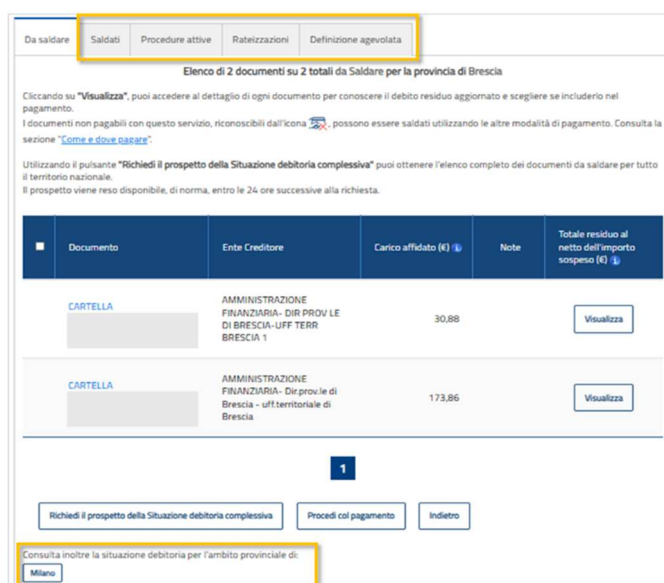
Da saldare | Saldati | Procedure attive | Rateizzazioni | Definizione agevolata

Elenco di 2 documenti su 2 totali da Saldare per la provincia di Brescia

Cliccando su "Visualizza", puoi accedere al dettaglio di ogni documento per conoscere il debito residuo aggiornato e scegliere se includerlo nel pagamento.
I documenti non pagabili con questo servizio, riconoscibili dall'icona, possono essere saldati utilizzando le altre modalità di pagamento. Consulta la sezione "Come e dove pagare".

Utilizzando il pulsante "Richiedi il prospetto della Situazione debitoria complessiva" puoi ottenere l'elenco completo dei documenti da saldare per tutto il territorio nazionale.
Il prospetto viene reso disponibile, di norma, entro le 24 ore successive alla richiesta.

| | Documento | Ente Creditore | Carico affidato (€) | Note | Totale residuo al netto dell'importo sospeso (€) |
|---|---|---|---|---|---|
| | CARTELLA | AMMINISTRAZIONE FINANZIARIA- DIR PROV LE DI BRESCIA-UFF TERR BRESCIA 1 | 30,88 | | Visualizza |
| | CARTELLA | AMMINISTRAZIONE FINANZIARIA- Dir.prov.le di Brescia - uff.territoriale di Brescia | 173,86 | | Visualizza |

1

Richiedi il prospetto della Situazione debitoria complessiva | Procedi col pagamento | Indietro

Consulta inoltre la situazione debitoria per l'ambito provinciale di:
Milano